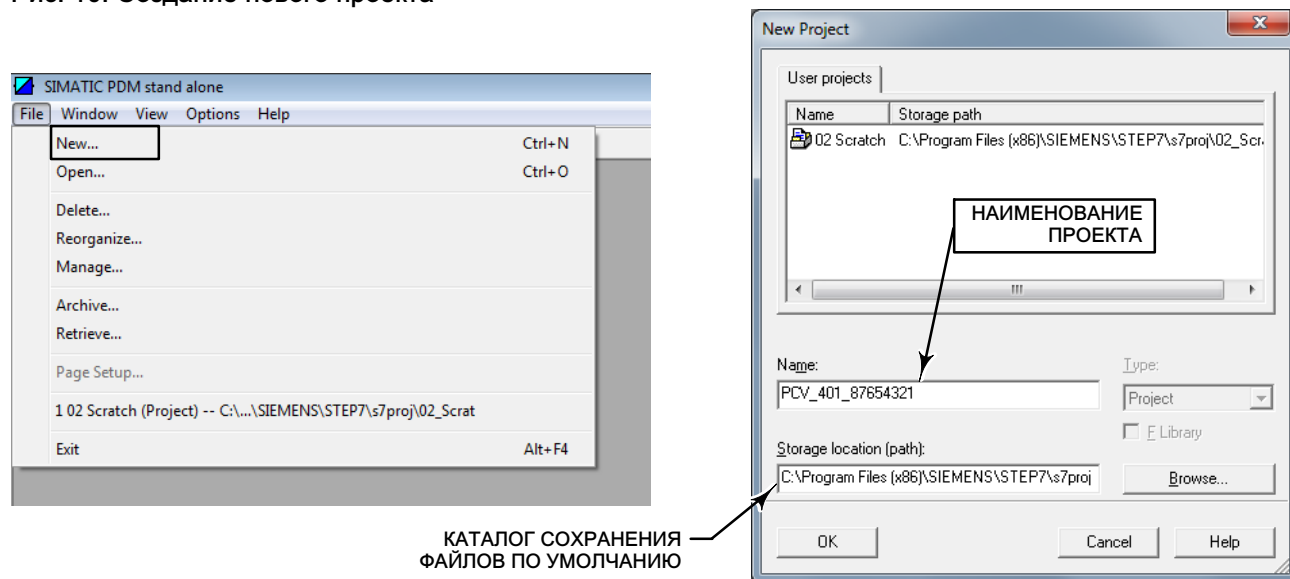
Рис. 10. Создание нового проекта

SIMATIC PDM stand alone

File Window View Options Help

New... Ctrl+N
Open... Ctrl+O
Delete...
Reorganize...
Manage...
Archive...
Retrieve...
Page Setup...
1 02 Scratch (Project) -- C:\...\SIEMENS\STEP7\s7proj\02_Scrat
Exit Alt+F4

New Project

User projects

| Name | Storage path |
|---|---|
| 02 Scratch | C:\Program Files (x86)\SIEMENS\STEP7\s7proj\02_Scr: |

НАИМЕНОВАНИЕ ПРОЕКТА

Name:
PCV_401_87654321

Type:
Project

F Library

Storage location (path):
C:\Program Files (x86)\SIEMENS\STEP7\s7proj

Browse...

OK Cancel Help

КАТАЛОГ СОХРАНЕНИЯ ФАЙЛОВ ПО УМОЛЧАНИЮ